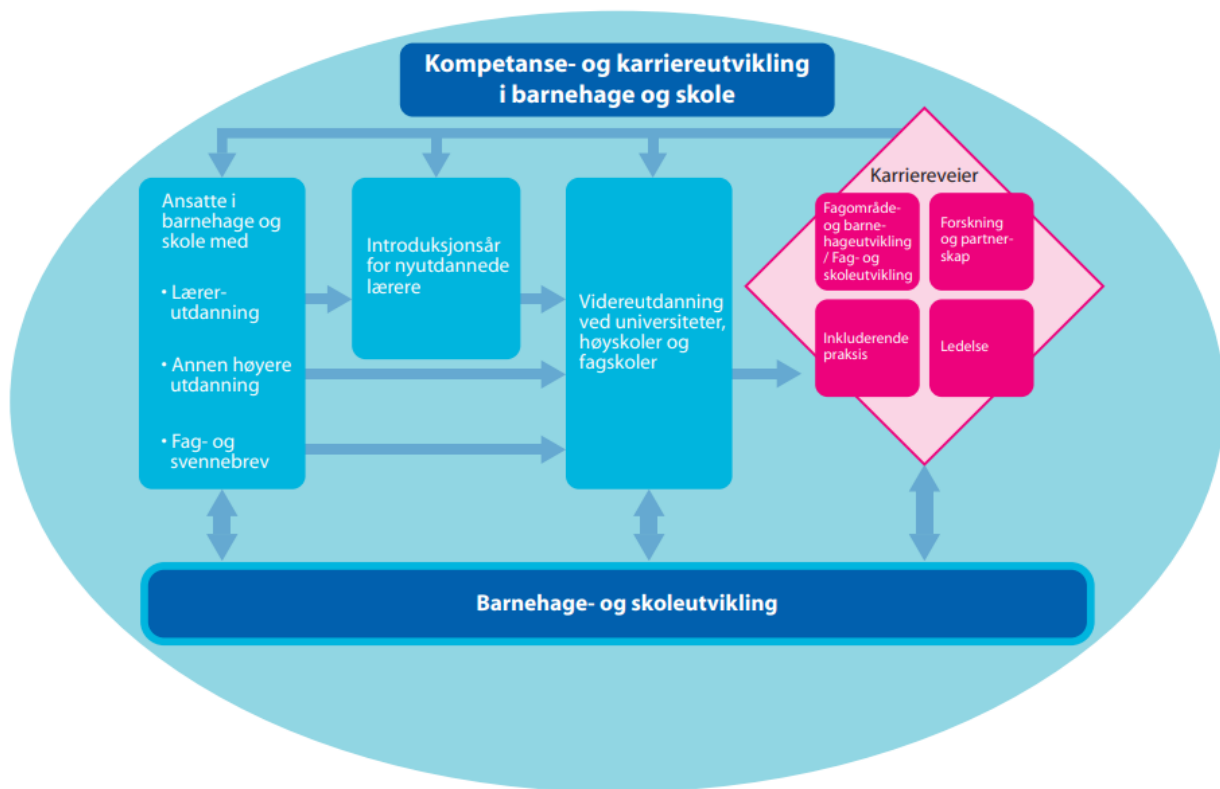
Kompetanse- og karriereutvikling i barnehage og skole

Ansatte i barnehage og skole med

• Lærerutdanning

• Annen høyere utdanning

• Fag- og svennebrev

Introduksjonsår for nyutdannede lærere

Videreutdanning ved universiteter, høyskoler og fagskoler

Karriereveier

Fagområde- og barnehageutvikling / Fag- og skoleutvikling

Forskning og partnerskap

Inkluderende praksis

Ledelse

Barnehage- og skoleutvikling